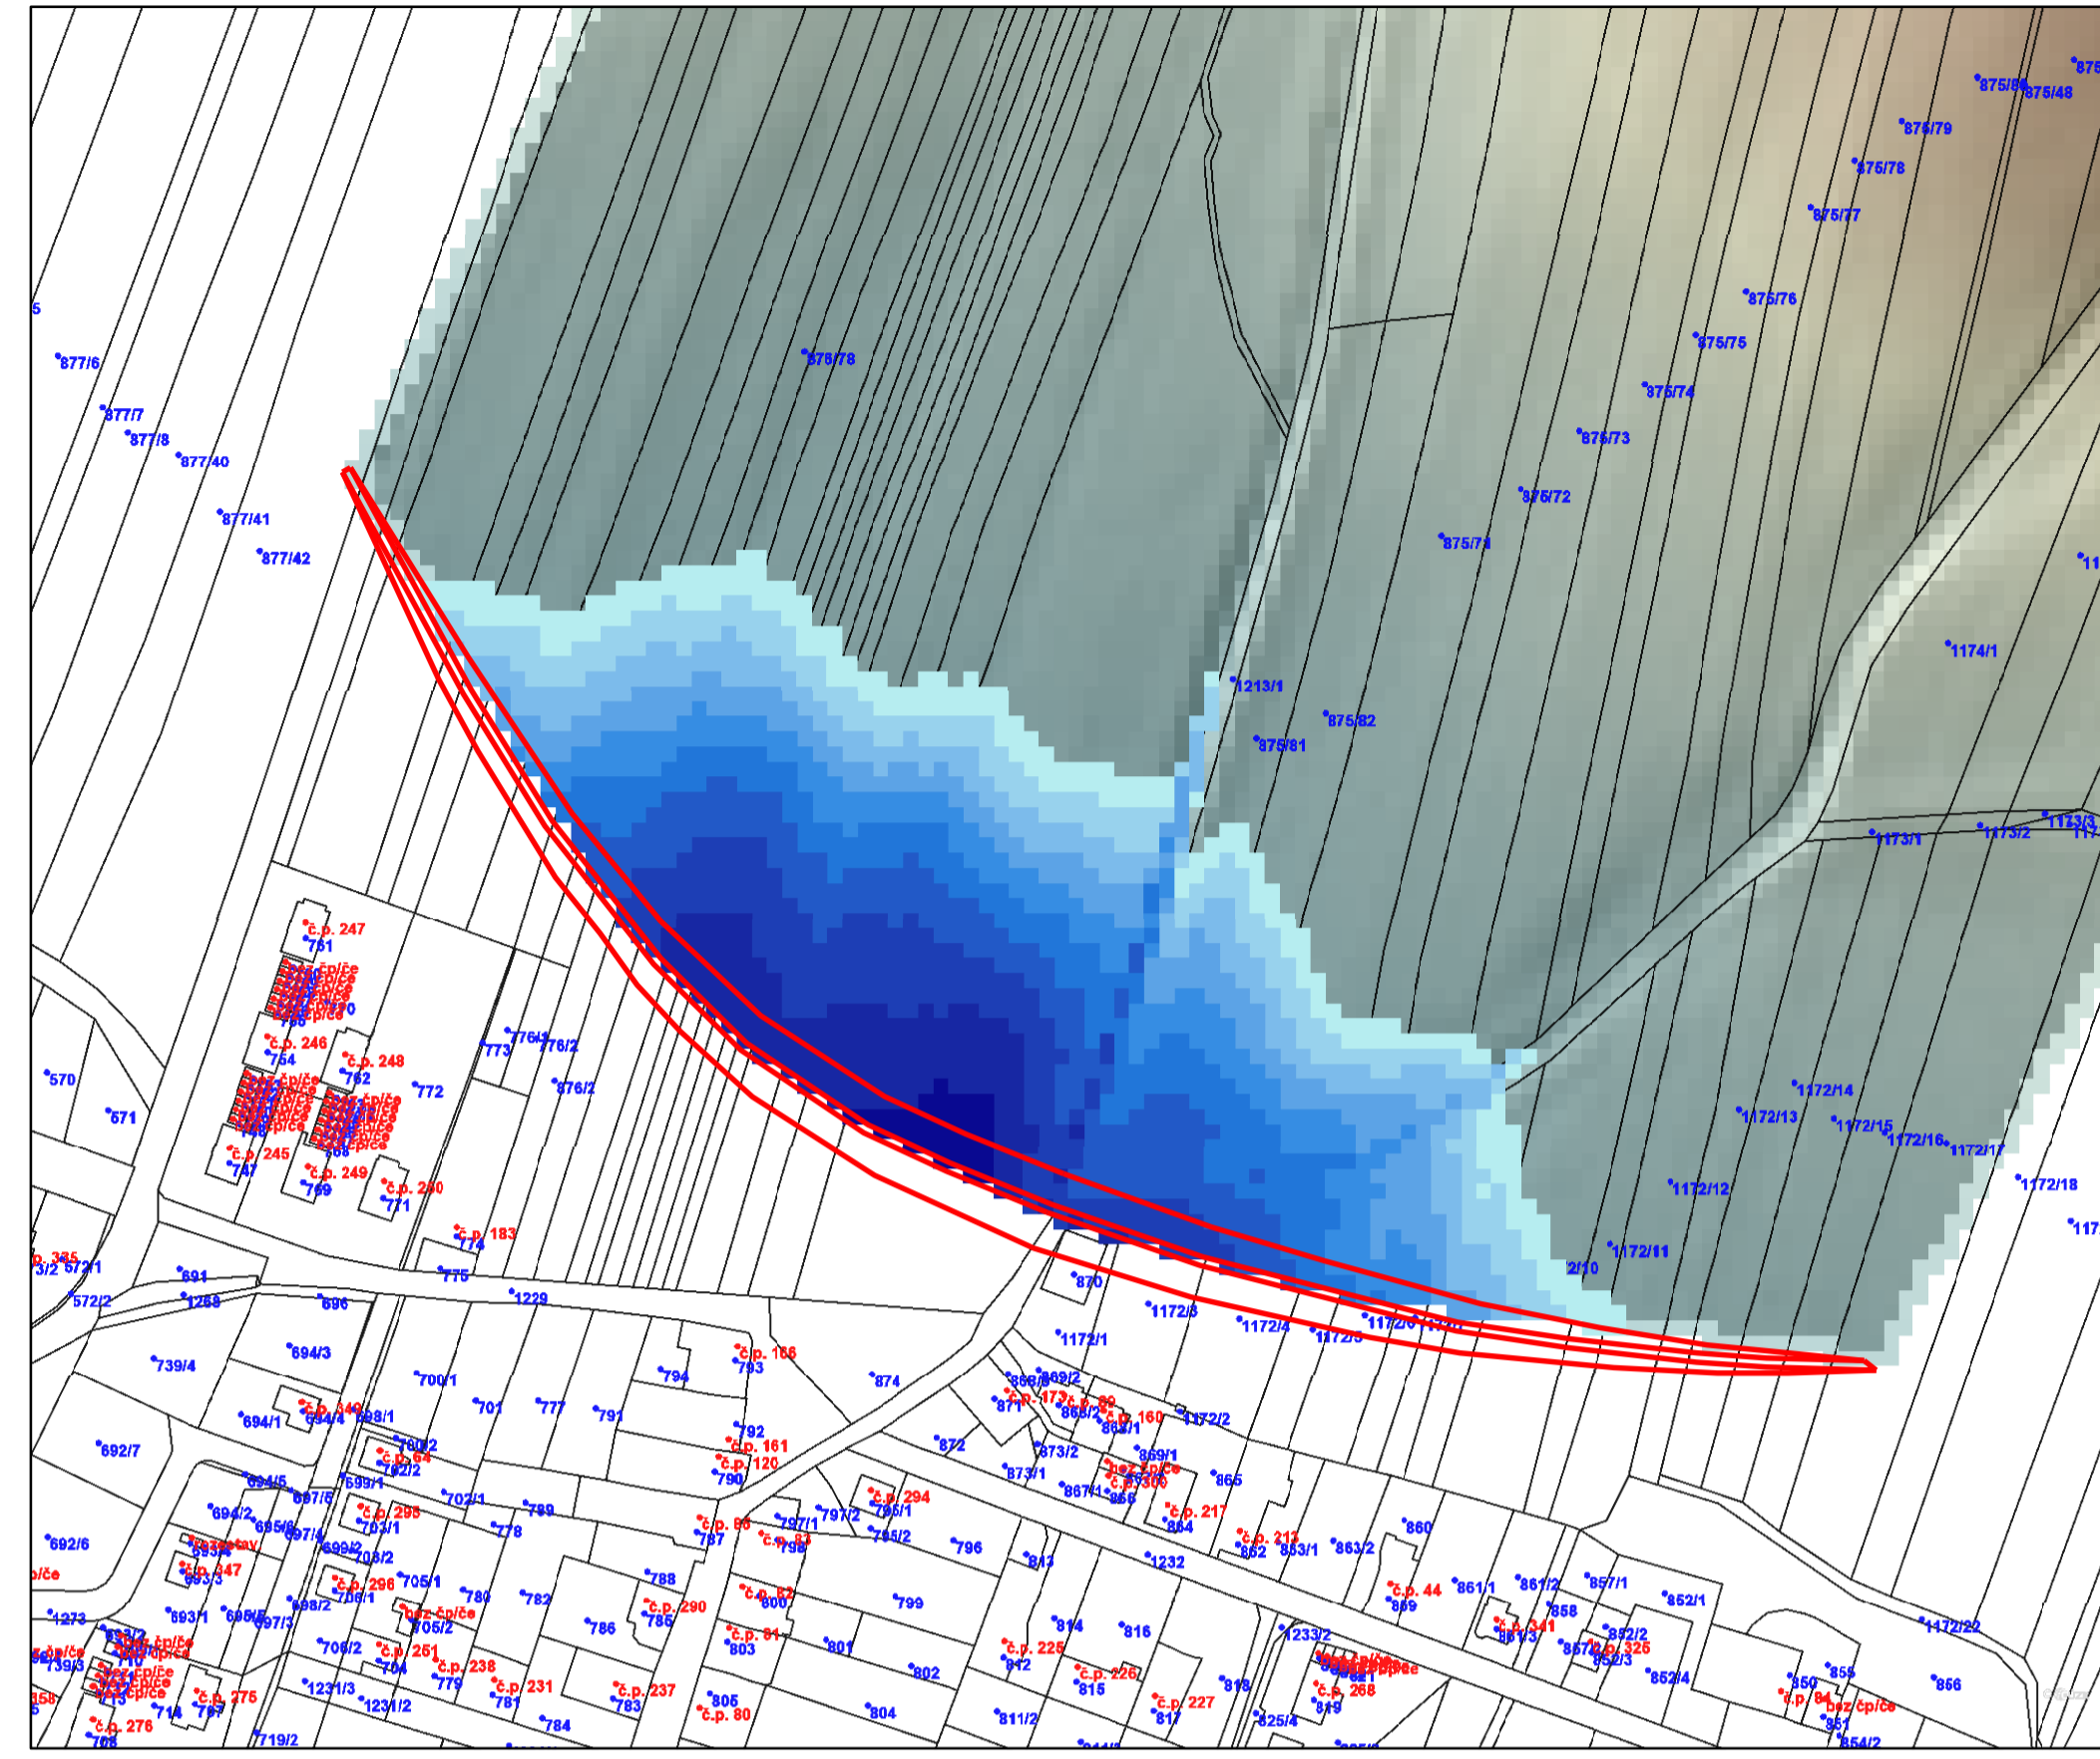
875/80
875/48
875
875/79
875/78
875/77
875/76
875/75
875/74
875/73
875/72
875/71
875/78
877/6
877/7
877/8
877/40
877/41
877/42
1213/1
875/82
875/81
1174/1
1173/1
1173/2
1173/3
č.p. 247
751
bez čp/če
č.p. 246
754
č.p. 248
762
772
773
776/1
776/2
776/2
570
571
č.p. 245
747
č.p. 249
769
č.p. 250
771
č.p. 183
774
1172/14
1172/13
1172/15
1172/16
1172/17
1172/12
1172/18
1172/11
2/10
870
1172/3
1172/4
1172/5
1172/6
1172/1
č.p. 335
3/2
572/1
691
1268
696
775
1229
572/2
694/3
739/4
700/1
č.p. 186
793
794
874
č.p. 340
694/4
698/1
694/1
701
777
791
871
č.p. 173
868/1
č.p. 160
1172/2
692/7
700/2
č.p. 64
702/2
792
č.p. 161
č.p. 120
790
872
873/2
869/1
873/1
bez čp/če
č.p. 300
865
694/5
697/5
699/1
702/1
799
č.p. 294
795/1
797/1
797/2
867/1
866
č.p. 217
864
694/2
695/6
697/4
č.p. 295
703/1
778
č.p. 98
787
č.p. 97
798
795/2
796
813
č.p. 213
862
863/1
863/2
860
692/6
bez čp/če
699/2
703/2
1232
č.p. 347
693/3
č.p. 296
706/1
705/1
780
782
788
č.p. 62
800
799
č.p. 44
859
861/1
861/2
857/1
852/1
1273
693/1
696/5
697/3
698/2
bez čp/če
705/2
786
č.p. 290
785
814
816
1233/2
č.p. 341
858
852/2
1172/22
bez čp/če
739/3
708/2
č.p. 251
704
č.p. 238
779
č.p. 81
803
801
č.p. 225
812
č.p. 326
852/3
č.p. 275
797
č.p. 231
781
č.p. 237
783
802
č.p. 226
815
818
č.p. 268
819
852/4
850
855
856
č.p. 84
bez čp/če
851
1231/3
1231/2
714
805
č.p. 80
804
č.p. 227
817
825/4
č.p. 276
708
719/2
784
811/2
854/2